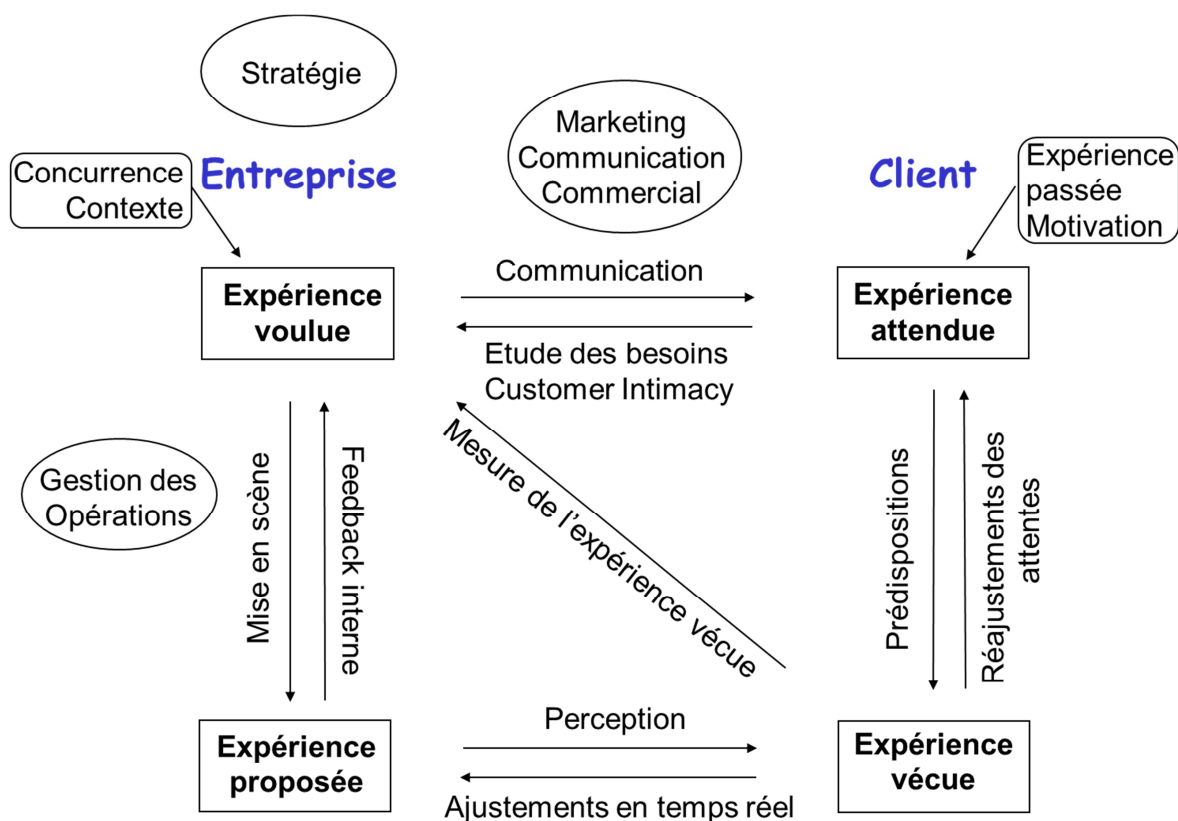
Stratégie

Marketing
Communication
Commercial

Concurrence
Contexte

Entreprise

Client

Expérience
passée
Motivation

Expérience voulue

Communication

Etude des besoins
Customer Intimacy

Expérience attendue

Gestion des Opérations

Mise en scène

Feedback interne

Mesure de l'expérience vécue

Prédispositions

Réajustements des attentes

Expérience proposée

Perception

Ajustements en temps réel

Expérience vécue